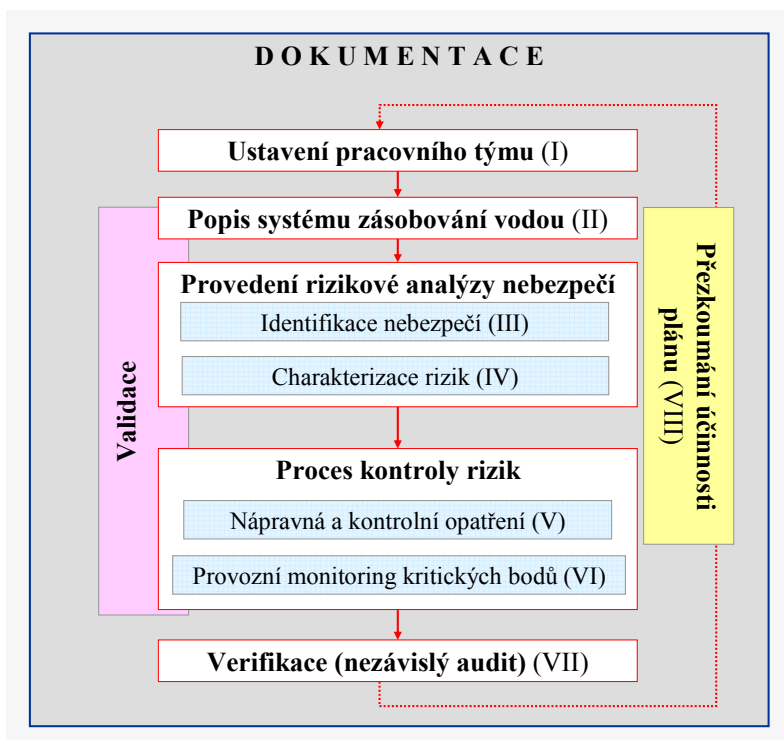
D O K U M E N T A C E

Ustavení pracovního týmu (I)

Popis systému zásobování vodou (II)

Provedení rizikové analýzy nebezpečí

Identifikace nebezpečí (III)

Charakterizace rizik (IV)

Proces kontroly rizik

Nápravná a kontrolní opatření (V)

Provozní monitoring kritických bodů (VI)

Verifikace (nezávislý audit) (VII)

Validace

Přezkoumání účinnosti plánu (VIII)